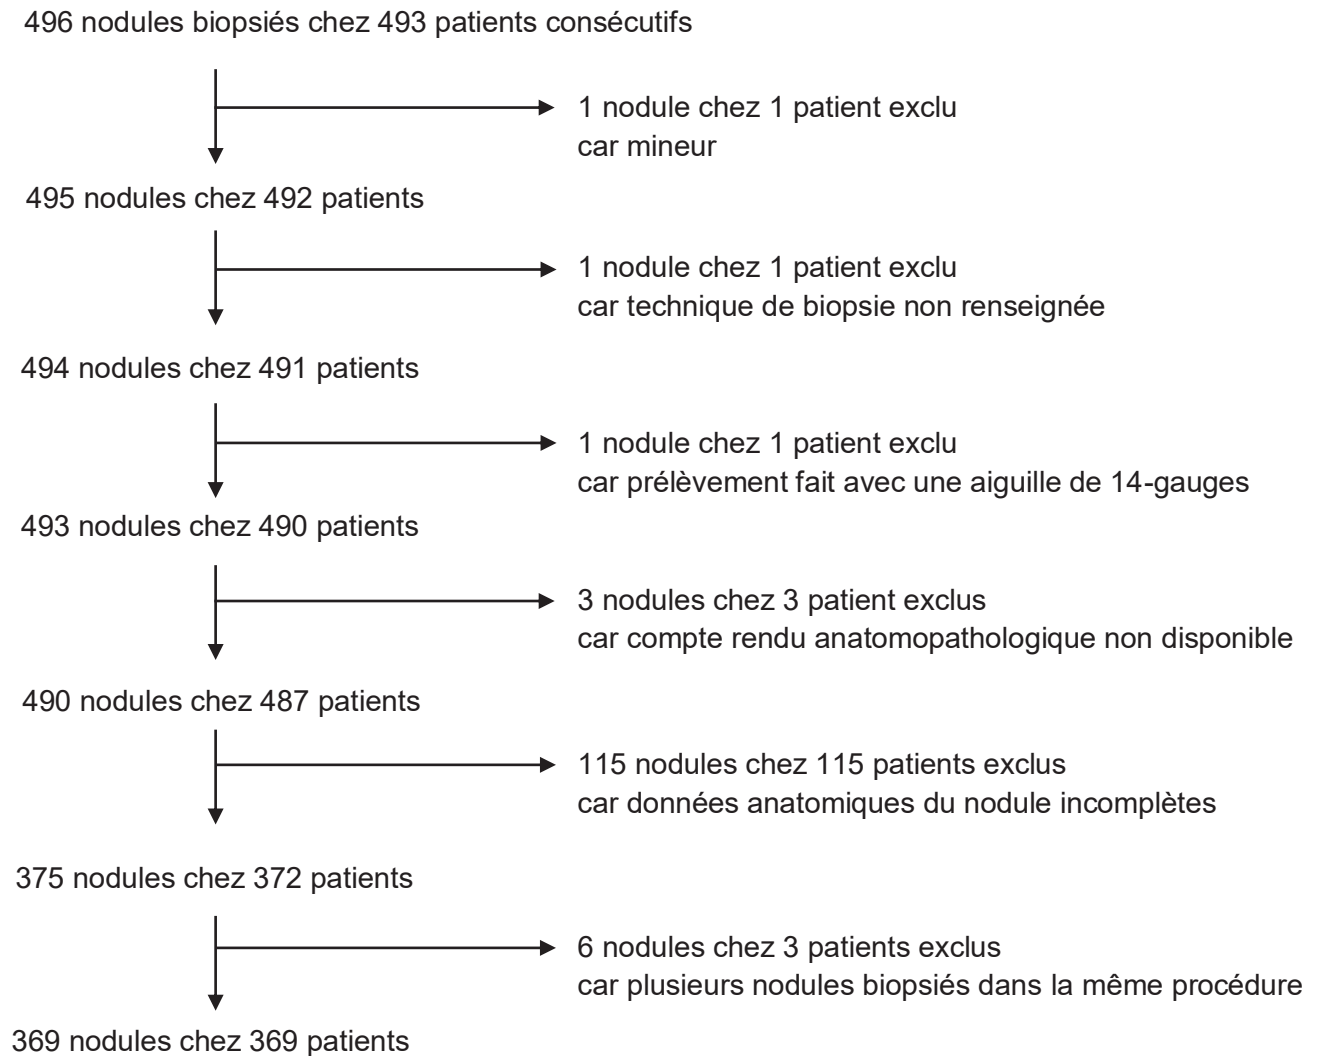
496 nodules biopsiés chez 493 patients consécutifs

1 nodule chez 1 patient exclu
car mineur

495 nodules chez 492 patients

1 nodule chez 1 patient exclu
car technique de biopsie non renseignée

494 nodules chez 491 patients

1 nodule chez 1 patient exclu
car prélèvement fait avec une aiguille de 14-gauges

493 nodules chez 490 patients

3 nodules chez 3 patient exclus
car compte rendu anatomopathologique non disponible

490 nodules chez 487 patients

115 nodules chez 115 patients exclus
car données anatomiques du nodule incomplètes

375 nodules chez 372 patients

6 nodules chez 3 patients exclus
car plusieurs nodules biopsiés dans la même procédure

369 nodules chez 369 patients